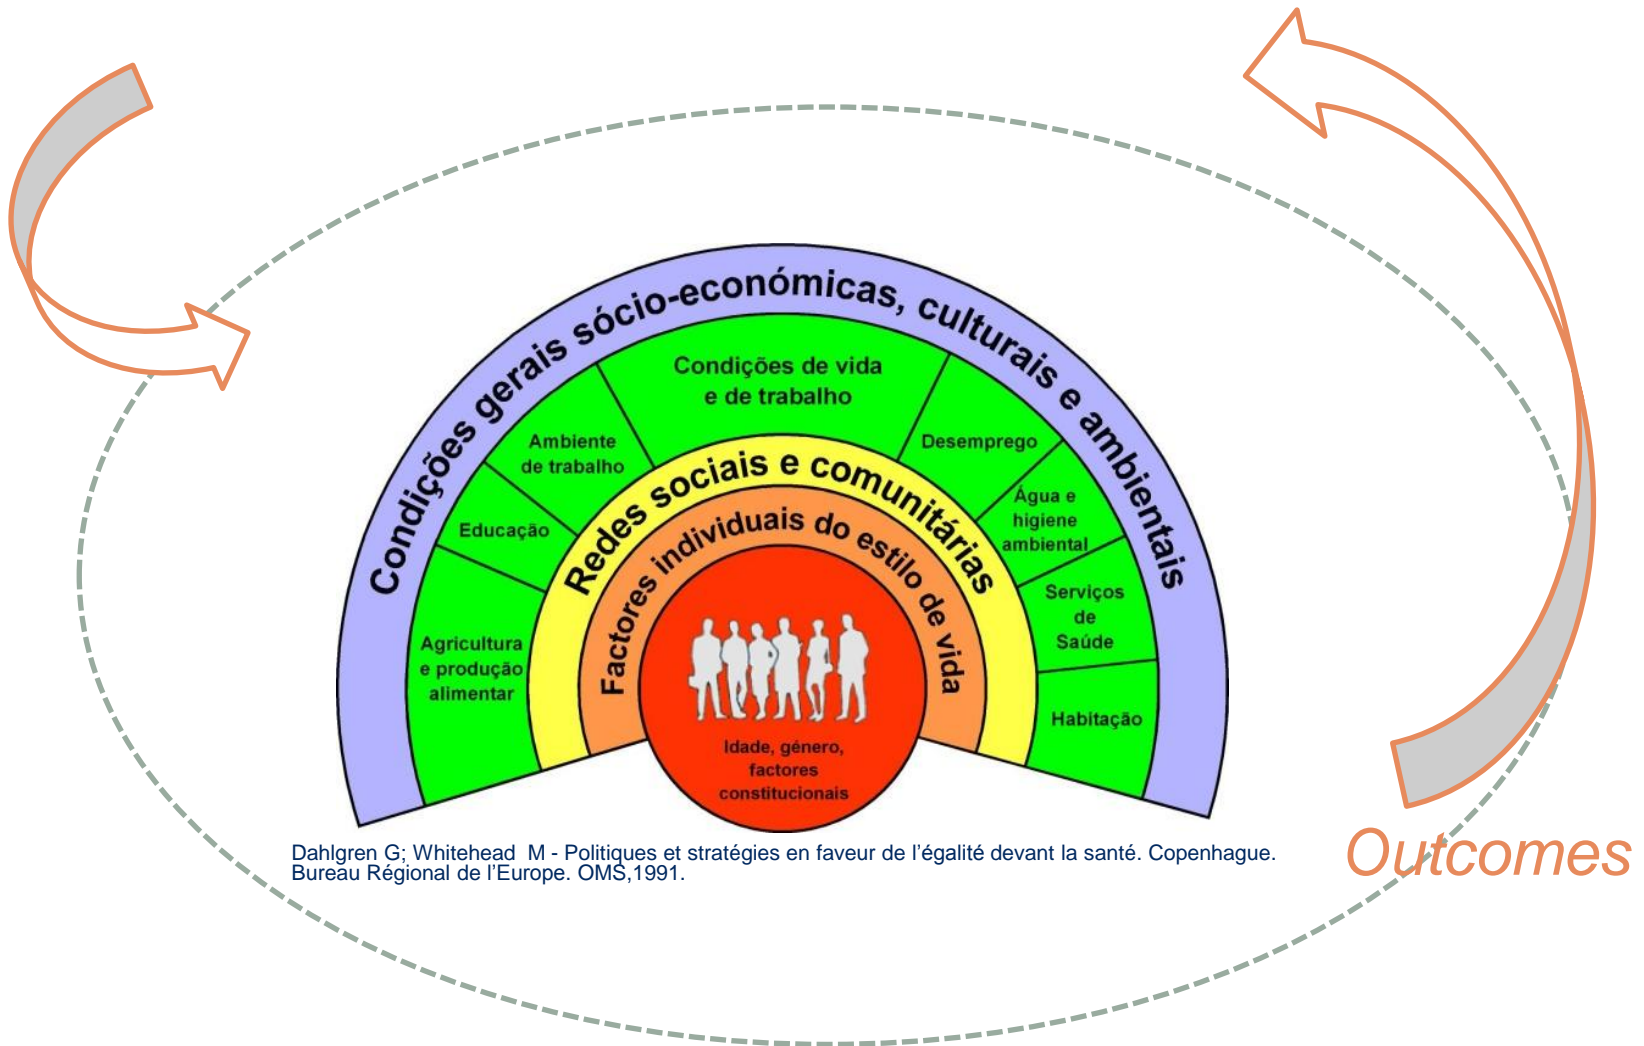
Condições gerais sócio-económicas, culturais e ambientais

Condições de vida e de trabalho

Ambiente de trabalho

Educação

Agricultura e produção alimentar

Desemprego

Água e higiene ambiental

Serviços de Saúde

Habitação

Redes sociais e comunitárias

Factores individuais do estilo de vida

Idade, género, factores constitucionais

Dahlgren G; Whitehead M - Politiques et stratégies en faveur de l'égalité devant la santé. Copenhague. Bureau Régional de l'Europe. OMS,1991.

Outcomes